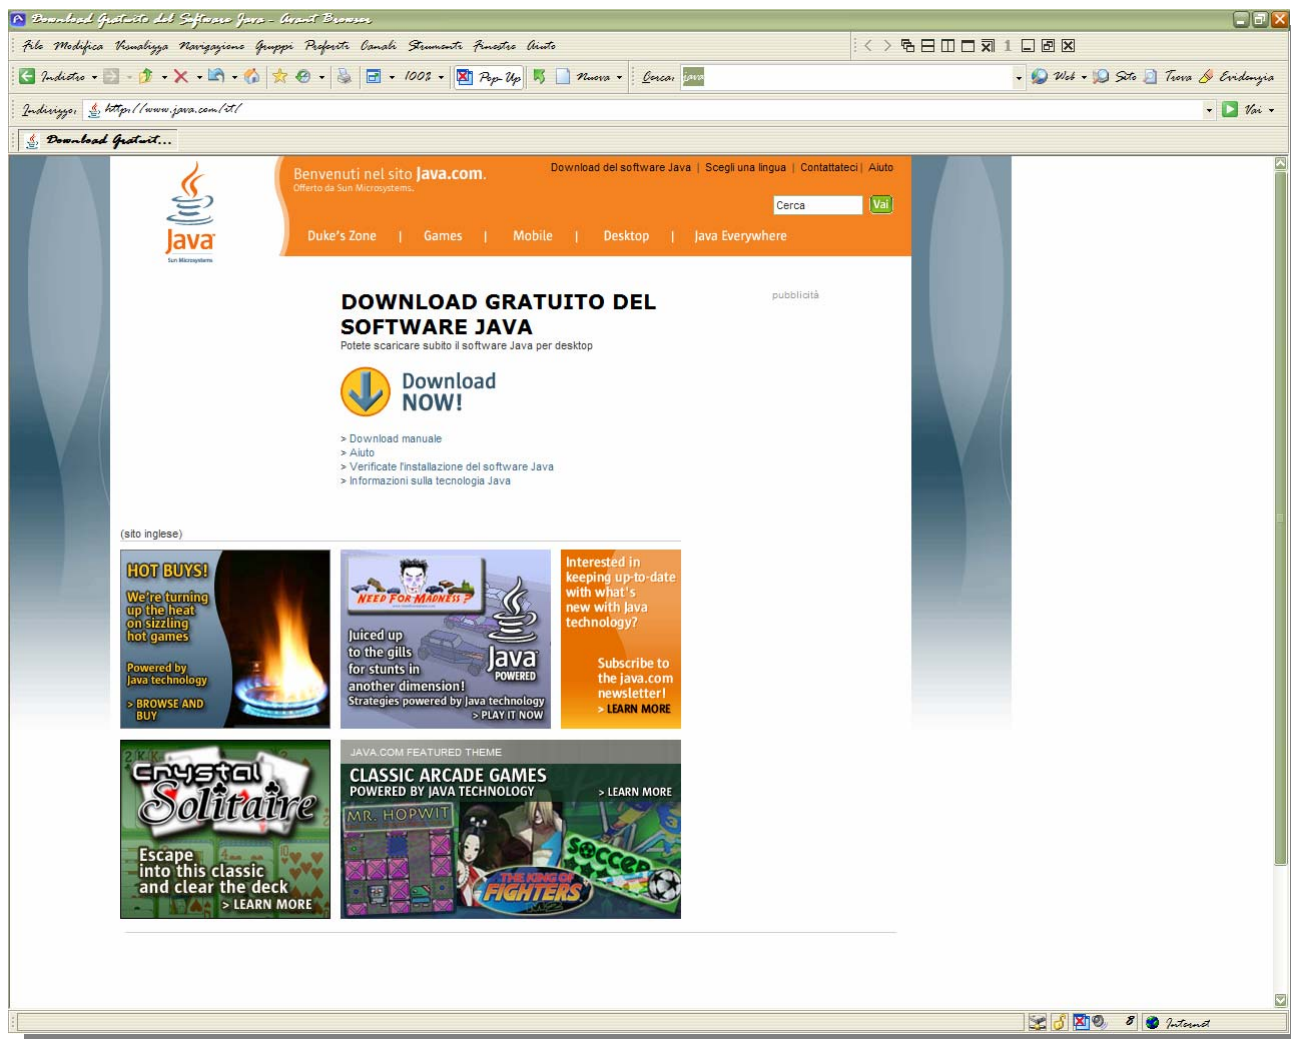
Download Gratuito del Software Java - Avant Browser

File Modifica Visualizza Navigazione Gruppi Preferiti Canali Strumenti Finestra Aiuto

Indietro 100% Pop-Up Nuova Cerca: java Web Sito Trova Evidenzia

Indirizzo: http://www.java.com/it/ Vai

Download Gratuit...

Java Sun Microsystems

Benvenuti nel sito java.com.
Offerto da Sun Microsystems.

Download del software Java | Scegli una lingua | Contattateci | Aiuto

Cerca Vai

Duke's Zone | Games | Mobile | Desktop | Java Everywhere

DOWNLOAD GRATUITO DEL SOFTWARE JAVA
Potete scaricare subito il software Java per desktop

pubblicità

Download NOW!

> Download manuale
> Aiuto
> Verificate l'installazione del software Java
> Informazioni sulla tecnologia Java

(sito inglese)

HOT BUYS!
We're turning up the heat on sizzling hot games
Powered by Java technology
> BROWSE AND BUY

NEED FOR MADNESS?
Juiced up to the gills for stunts in another dimension!
Java POWERED
Strategies powered by Java technology
> PLAY IT NOW

Interested in keeping up-to-date with what's new with Java technology?
Subscribe to the java.com newsletter!
> LEARN MORE

Crystal Solitaire
Escape into this classic and clear the deck
> LEARN MORE

JAVA.COM FEATURED THEME
CLASSIC ARCADE GAMES
POWERED BY JAVA TECHNOLOGY
> LEARN MORE
MR. HOPWIT
THE KING OF FIGHTERS
SOCCER

Internet